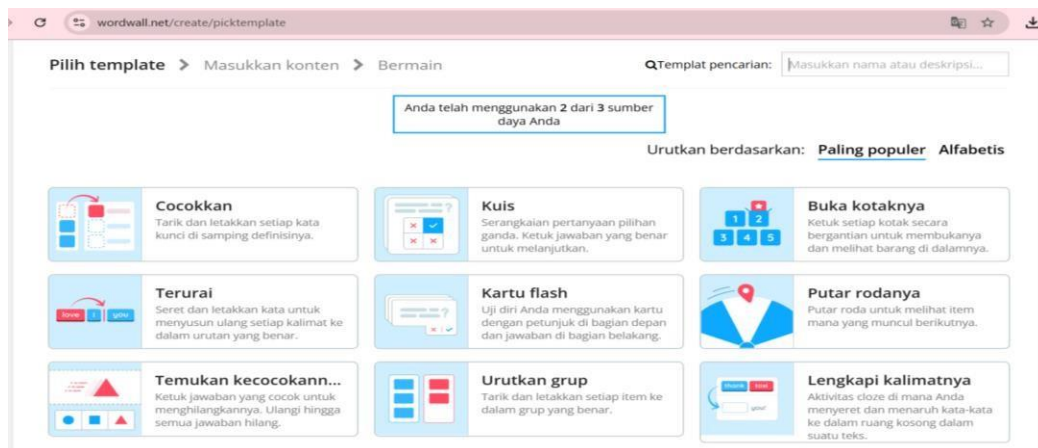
wordwall.net/create/picktemplate

Pilih template > Masukkan konten > Bermain

Templat pencarian: Masukkan nama atau deskripsi...

Anda telah menggunakan 2 dari 3 sumber daya Anda

Urutkan berdasarkan: Paling populer Alfabetis

Cocokkan
Tarik dan letakkan setiap kata kunci di samping definisinya.

Kuis
Serangkaian pertanyaan pilihan ganda. Ketuk jawaban yang benar untuk melanjutkan.

Buka kotaknya
Ketuk setiap kotak secara bergantian untuk membukanya dan melihat barang di dalamnya.

1 2 3 4 5

Terurai
Seret dan letakkan kata untuk menyusun ulang setiap kalimat ke dalam urutan yang benar.

love I you

Kartu flash
Uji diri Anda menggunakan kartu dengan petunjuk di bagian depan dan jawaban di bagian belakang.

Putar rodanya
Putar roda untuk melihat item mana yang muncul berikutnya.

Temukan kecocokann...
Ketuk jawaban yang cocok untuk menghilangkannya. Ulangi hingga semua jawaban hilang.

Urutkan grup
Tarik dan letakkan setiap item ke dalam grup yang benar.

Lengkapi kalimatnya
Aktivitas cloze di mana Anda menyeret dan menaruh kata-kata ke dalam ruang kosong dalam suatu teks.

thank you you!